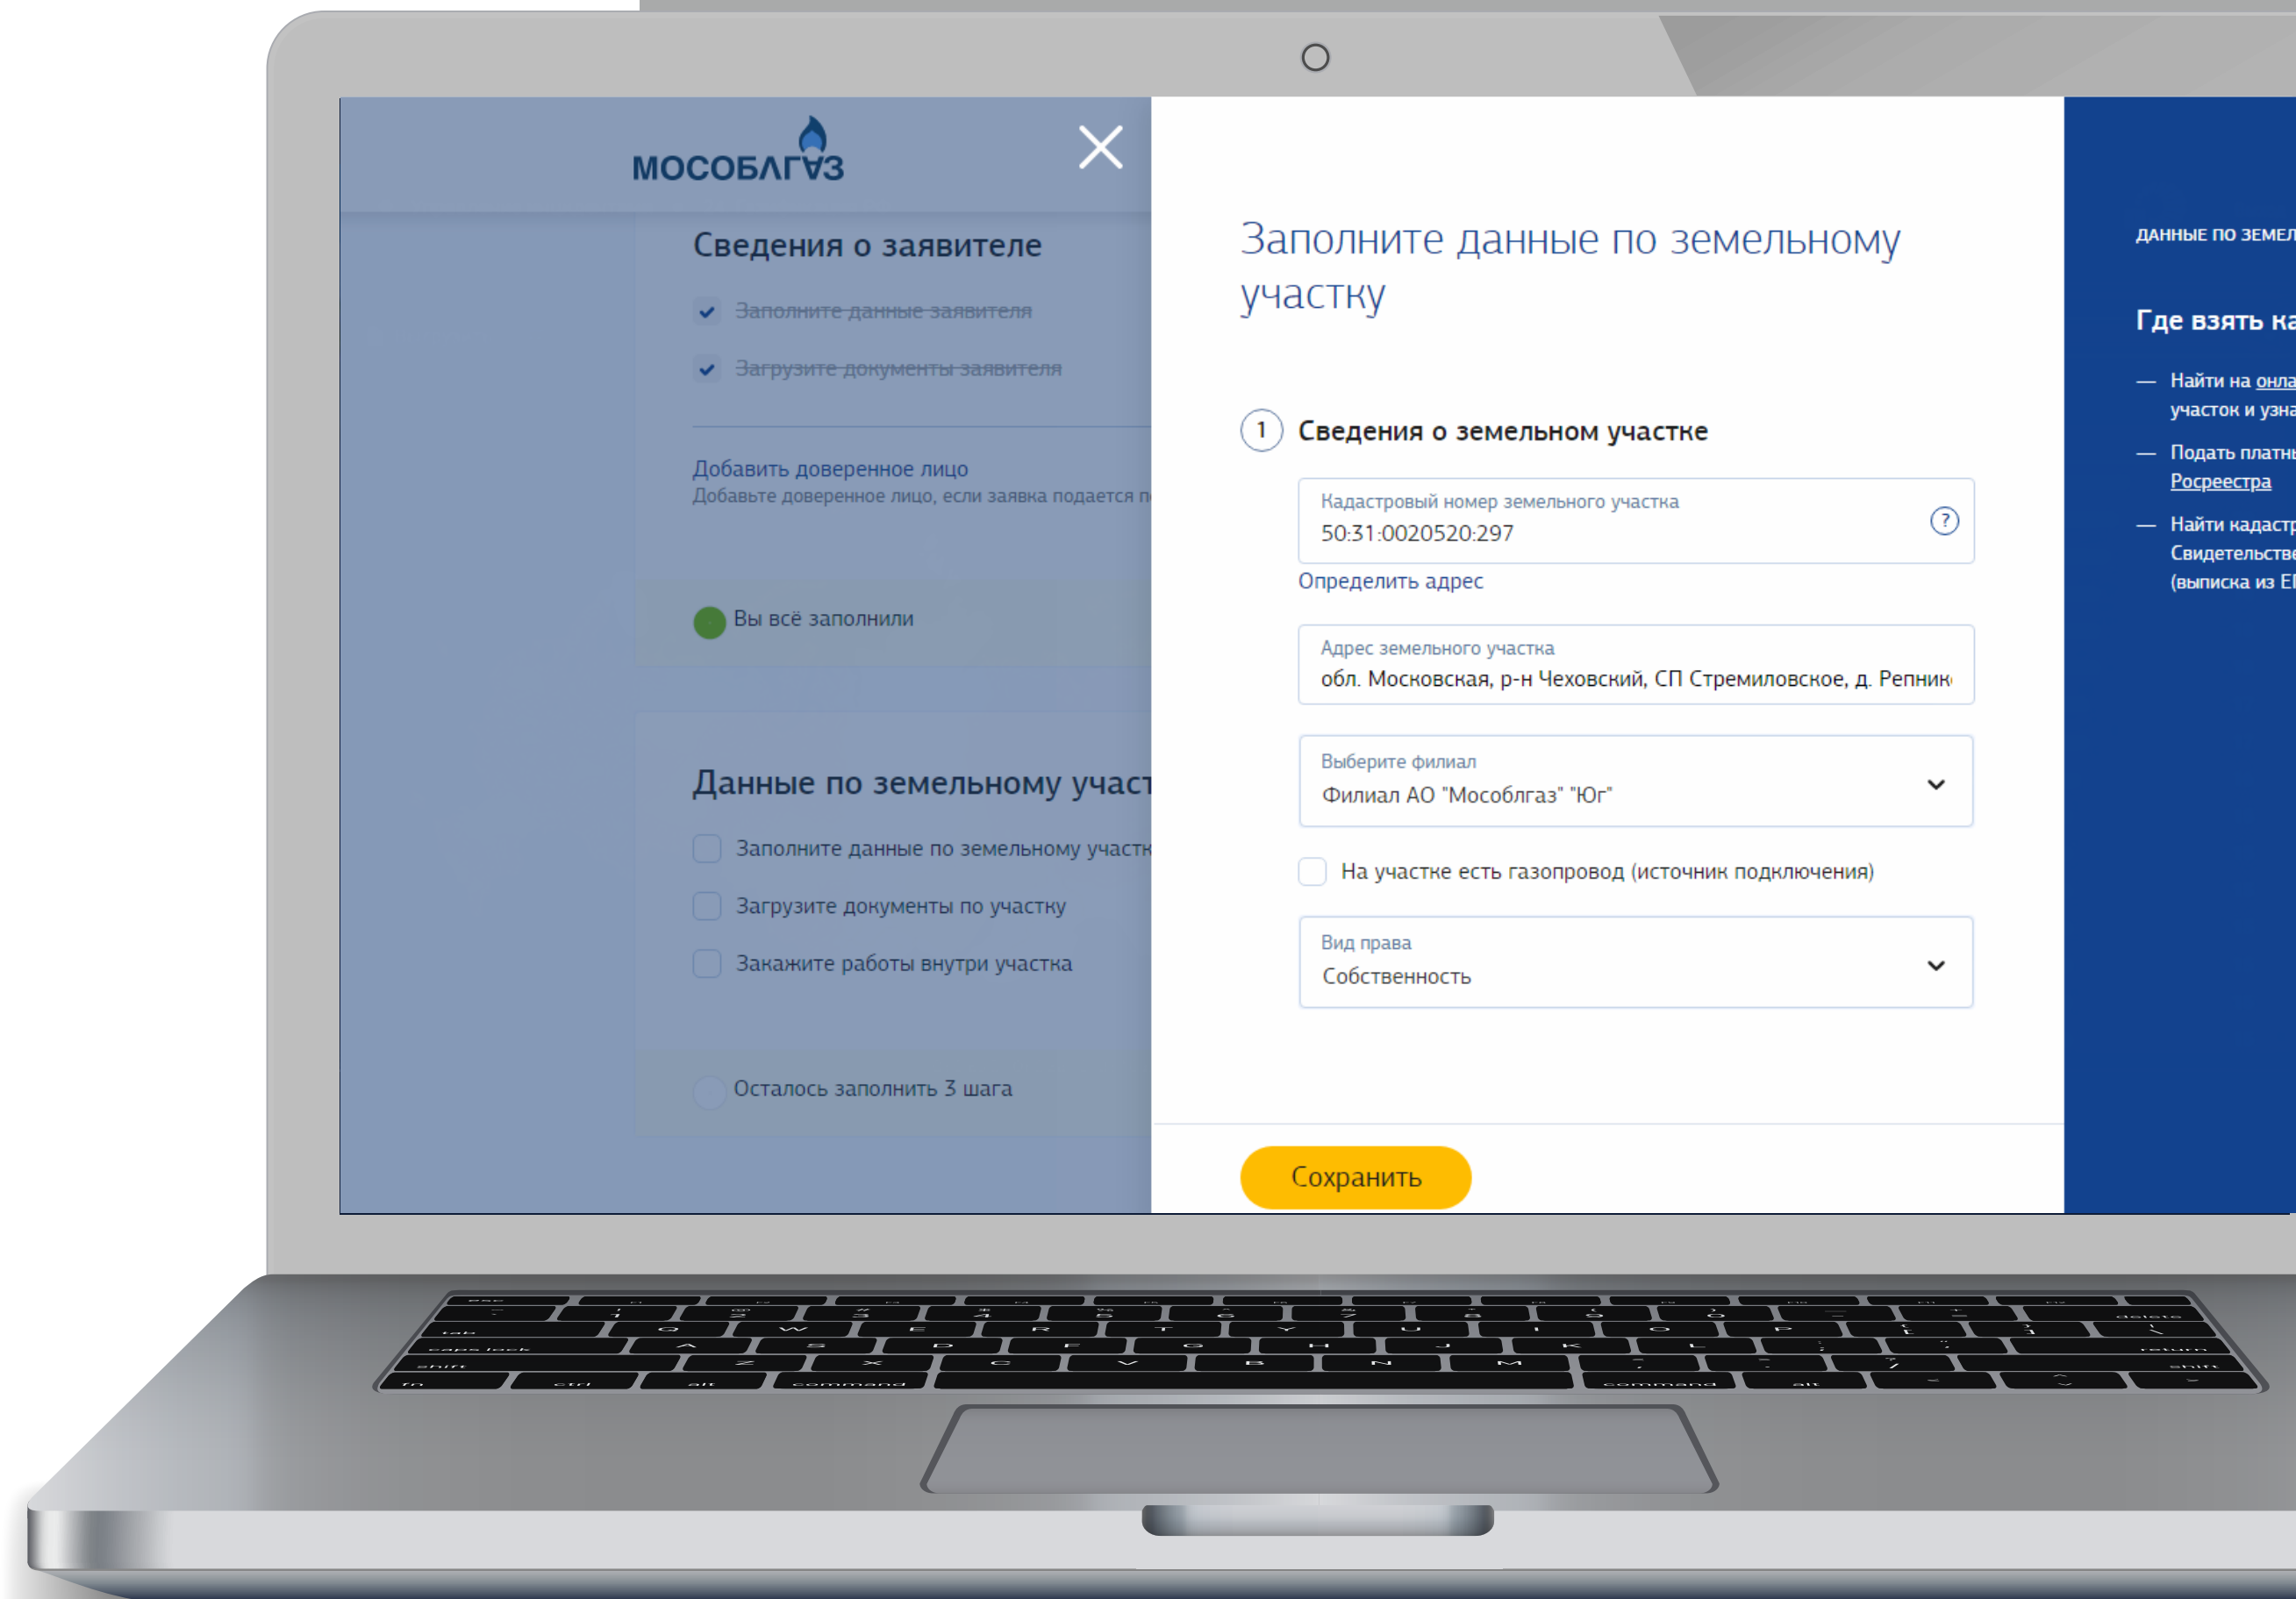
МОСОБЛГАЗ

Сведения о заявителе

Заполните данные заявителя

Загрузите документы заявителя

Добавить доверенное лицо
Добавьте доверенное лицо, если заявка подается п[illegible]

Вы всё заполнили

Данные по земельному участ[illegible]

Заполните данные по земельному участк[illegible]

Загрузите документы по участку

Закажите работы внутри участка

Осталось заполнить 3 шага

Заполните данные по земельному участку

1 Сведения о земельном участке

Кадастровый номер земельного участка
50:31:0020520:297

Определить адрес

Адрес земельного участка
обл. Московская, р-н Чеховский, СП Стремиловское, д. Репник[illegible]

Выберите филиал
Филиал АО "Мособлгаз" "Юг"

На участке есть газопровод (источник подключения)

Вид права
Собственность

Сохранить

ДАННЫЕ ПО ЗЕМЕ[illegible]

Где взять ка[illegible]

— Найти на онла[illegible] участок и узна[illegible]

— Подать платн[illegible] Росреестра

— Найти кадастр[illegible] Свидетельстве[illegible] (выписка из Е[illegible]